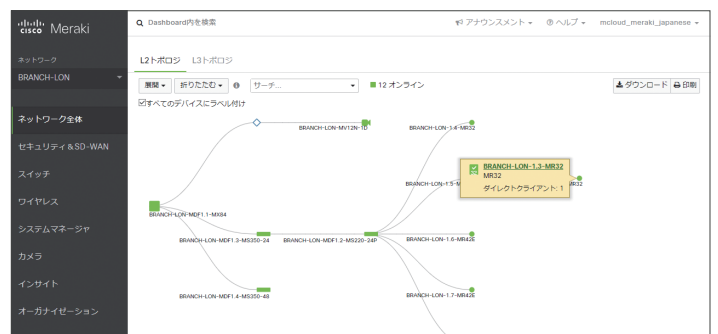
cisco Meraki

Dashboard内を検索

アナウンスメント ▾ ヘルプ ▾ mcloud_meraki_japanese ▾

ネットワーク
BRANCH-LON

ネットワーク全体
セキュリティ＆SD-WAN
スイッチ
ワイヤレス
システムマネージャ
カメラ
インサイト
オーガナイゼーション

L2トポロジ L3トポロジ

展開 ▾ 折りたたむ ▾ サーチ... 12 オンライン

ダウンロード 印刷

すべてのデバイスにラベル付け

BRANCH-LON-MV12N-1D
BRANCH-LON-1.4-MR32
BRANCH-LON-1.3-MR32
MR32
ダイレクトクライアント: 1
BRANCH-LON-1.5-M
MR32
BRANCH-LON-MDF1.1-MX84
BRANCH-LON-MDF1.3-MS350-24
BRANCH-LON-MDF1.2-MS220-24P
BRANCH-LON-1.6-MR42E
BRANCH-LON-MDF1.4-MS350-48
BRANCH-LON-1.7-MR42E